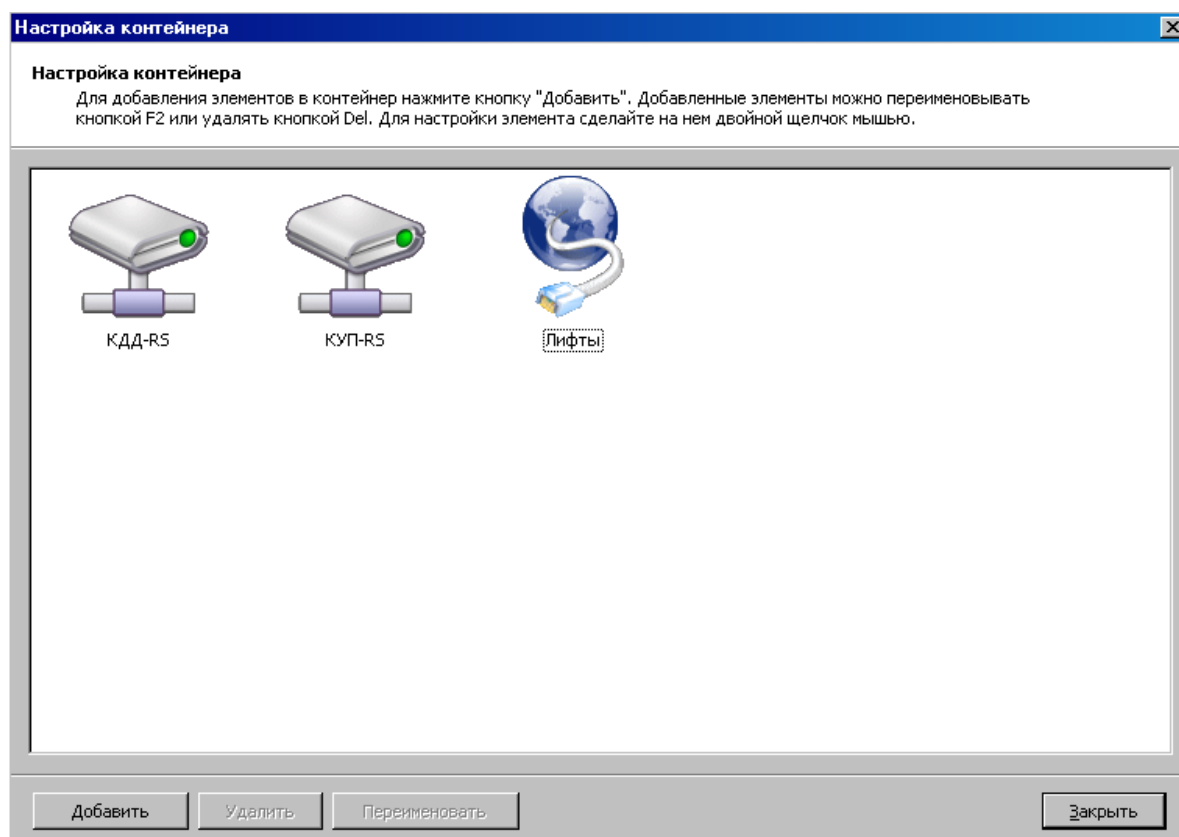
Настройка контейнера

Настройка контейнера

Для добавления элементов в контейнер нажмите кнопку "Добавить". Добавленные элементы можно переименовывать кнопкой F2 или удалять кнопкой Del. Для настройки элемента сделайте на нем двойной щелчок мышью.

КДД-RS

КУП-RS

Лифты

Добавить

Удалить

Переименовать

Закрыть